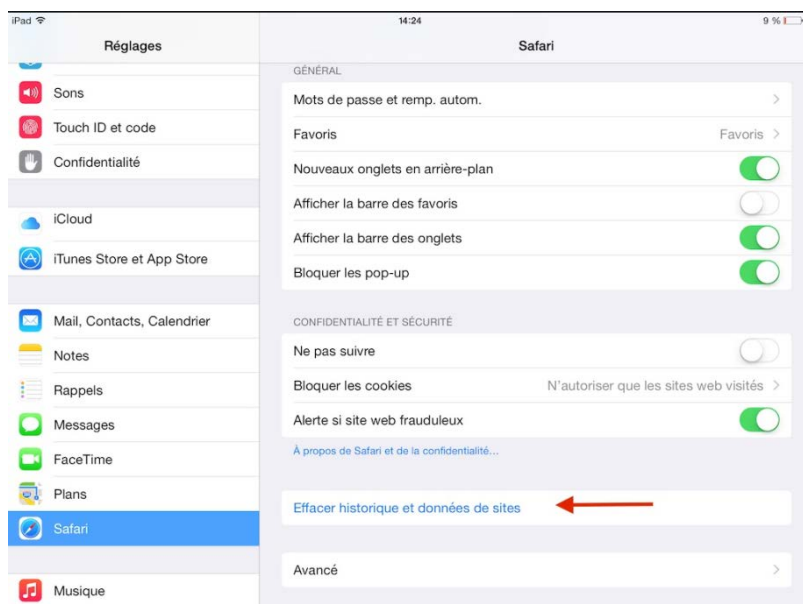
iPad
14:24
9 %

Réglages

Sons
Touch ID et code
Confidentialité

iCloud
iTunes Store et App Store

Mail, Contacts, Calendrier
Notes
Rappels
Messages
FaceTime
Plans
Safari

Musique

Safari

GÉNÉRAL
Mots de passe et remp. autom.
Favoris
Favoris
Nouveaux onglets en arrière-plan
Afficher la barre des favoris
Afficher la barre des onglets
Bloquer les pop-up

CONFIDENTIALITÉ ET SÉCURITÉ
Ne pas suivre
Bloquer les cookies
N'autoriser que les sites web visités
Alerte si site web frauduleux
À propos de Safari et de la confidentialité...

Effacer historique et données de sites

Avancé